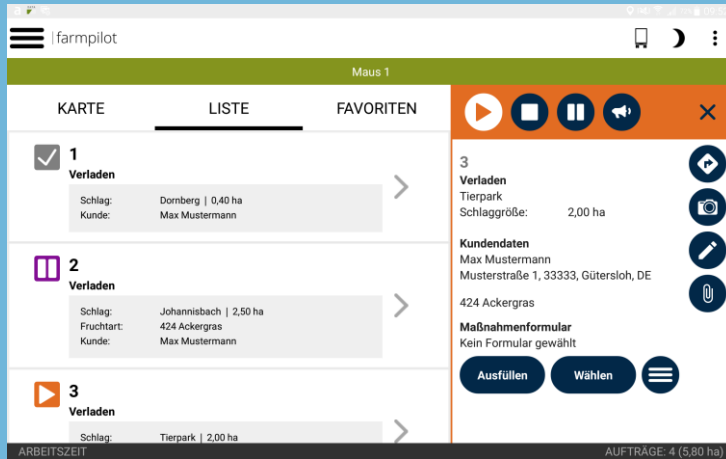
farmpilot

Maus 1

KARTE LISTE FAVORITEN

1
Verladen
Schlag: Dornberg | 0,40 ha
Kunde: Max Mustermann

2
Verladen
Schlag: Johannisbach | 2,50 ha
Fruchtart: 424 Ackergras
Kunde: Max Mustermann

3
Verladen
Schlag: Tierpark | 2,00 ha

3
Verladen
Tierpark
Schlaggröße: 2,00 ha

Kundendaten
Max Mustermann
Musterstraße 1, 33333, Gütersloh, DE

424 Ackergras

Maßnahmenformular
Kein Formular gewählt

Ausfüllen Wählen

ARBEITSZEIT AUFTRÄGE: 4 (5,80 ha)